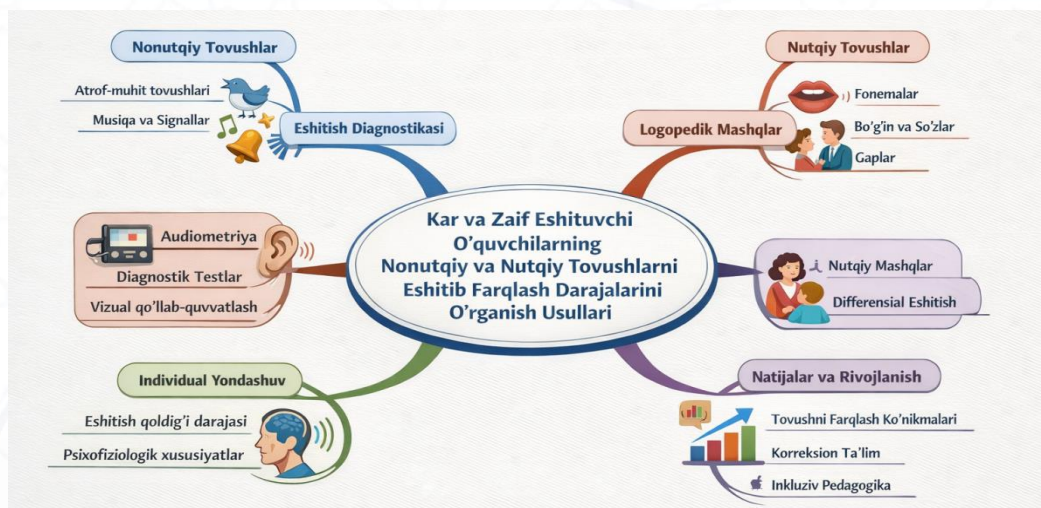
Kar va Zaif Eshituvchi O'quvchilarning Nonutqiy va Nutqiy Tovushlarni Eshitib Farqlash Darajalarini O'rganish Usullari

Nonutqiy Tovushlar

Atrof-muhit tovushlari

Musiqa va Signallar

Eshitish Diagnostikasi

Audiometriya

Diagnostik Testlar

Vizual qo'llab-quvvatlash

Individual Yondashuv

Eshitish qoldig'i darajasi

Psixofiziologik xususiyatlar

Nutqiy Tovushlar

Fonemalar

Logopedik Mashqlar

Bo'g'in va So'zlar

Gaplar

Nutqiy Mashqlar

Differensial Eshitish

Natijalar va Rivojlanish

Tovushni Farqlash Ko'nikmalari

Korreksion Ta'lim

Inkluziv Pedagogika